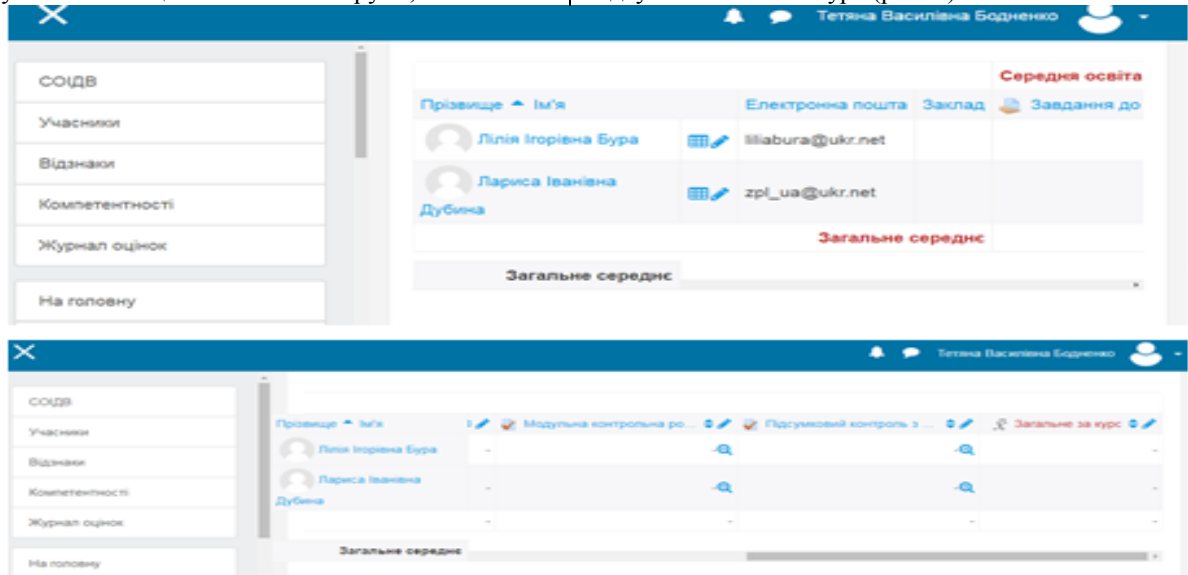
Тетяна Василівна Бодненко

СОІДВ
Учасники
Відзнаки
Компетентності
Журнал оцінок
На головну

| | | | | |
|---|---|---|---|---|
| | | | | Середня освіта |
| Прізвище ▲ Ім'я | | Електронна пошта | Заклад | Завдання до |
| Лілія Ігорівна Бура | | liliabura@ukr.net | | |
| Лариса Іванівна Дубина | | zpl_ua@ukr.net | | |
| | | | Загальне середнє | |

Загальне середнє

Тетяна Василівна Бодненко

СОІДВ
Учасники
Відзнаки
Компетентності
Журнал оцінок
На головну

| Прізвище ▲ Ім'я | | Модульна контрольна ро... | Підсумковий контроль з ... | Загальне за курс |
|---|---|---|---|---|
| Лілія Ігорівна Бура | - | - | - | - |
| Лариса Іванівна Дубина | - | - | - | - |
| | - | - | - | - |

Загальне середнє